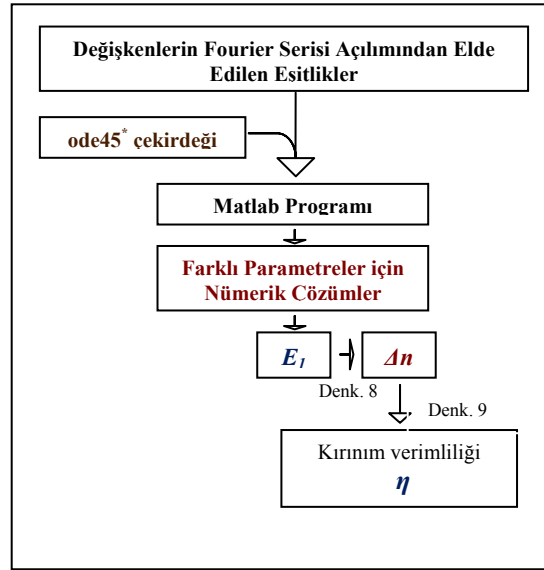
Değişkenlerin Fourier Serisi Açılımından Elde Edilen Esitlikler

ode45* çekirdeği

Matlab Programı

Farklı Parametreler için Nümerik Çözümler

$E_1$

$\Delta n$

Denk. 8

Denk. 9

Kırınım verimliliği

$\eta$